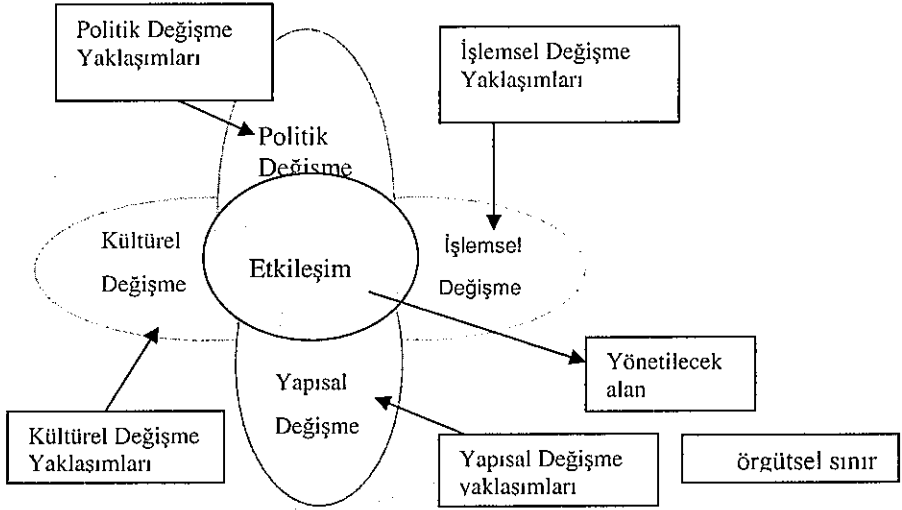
Politik Değişme Yaklaşımları

İşlemsel Değişme Yaklaşımları

Politik Değişme

Kültürel Değişme

Etkileşim

İşlemsel Değişme

Yapısal Değişme

Yönetilecek alan

Kültürel Değişme Yaklaşımları

Yapısal Değişme yaklaşımları

örgütsel sınır